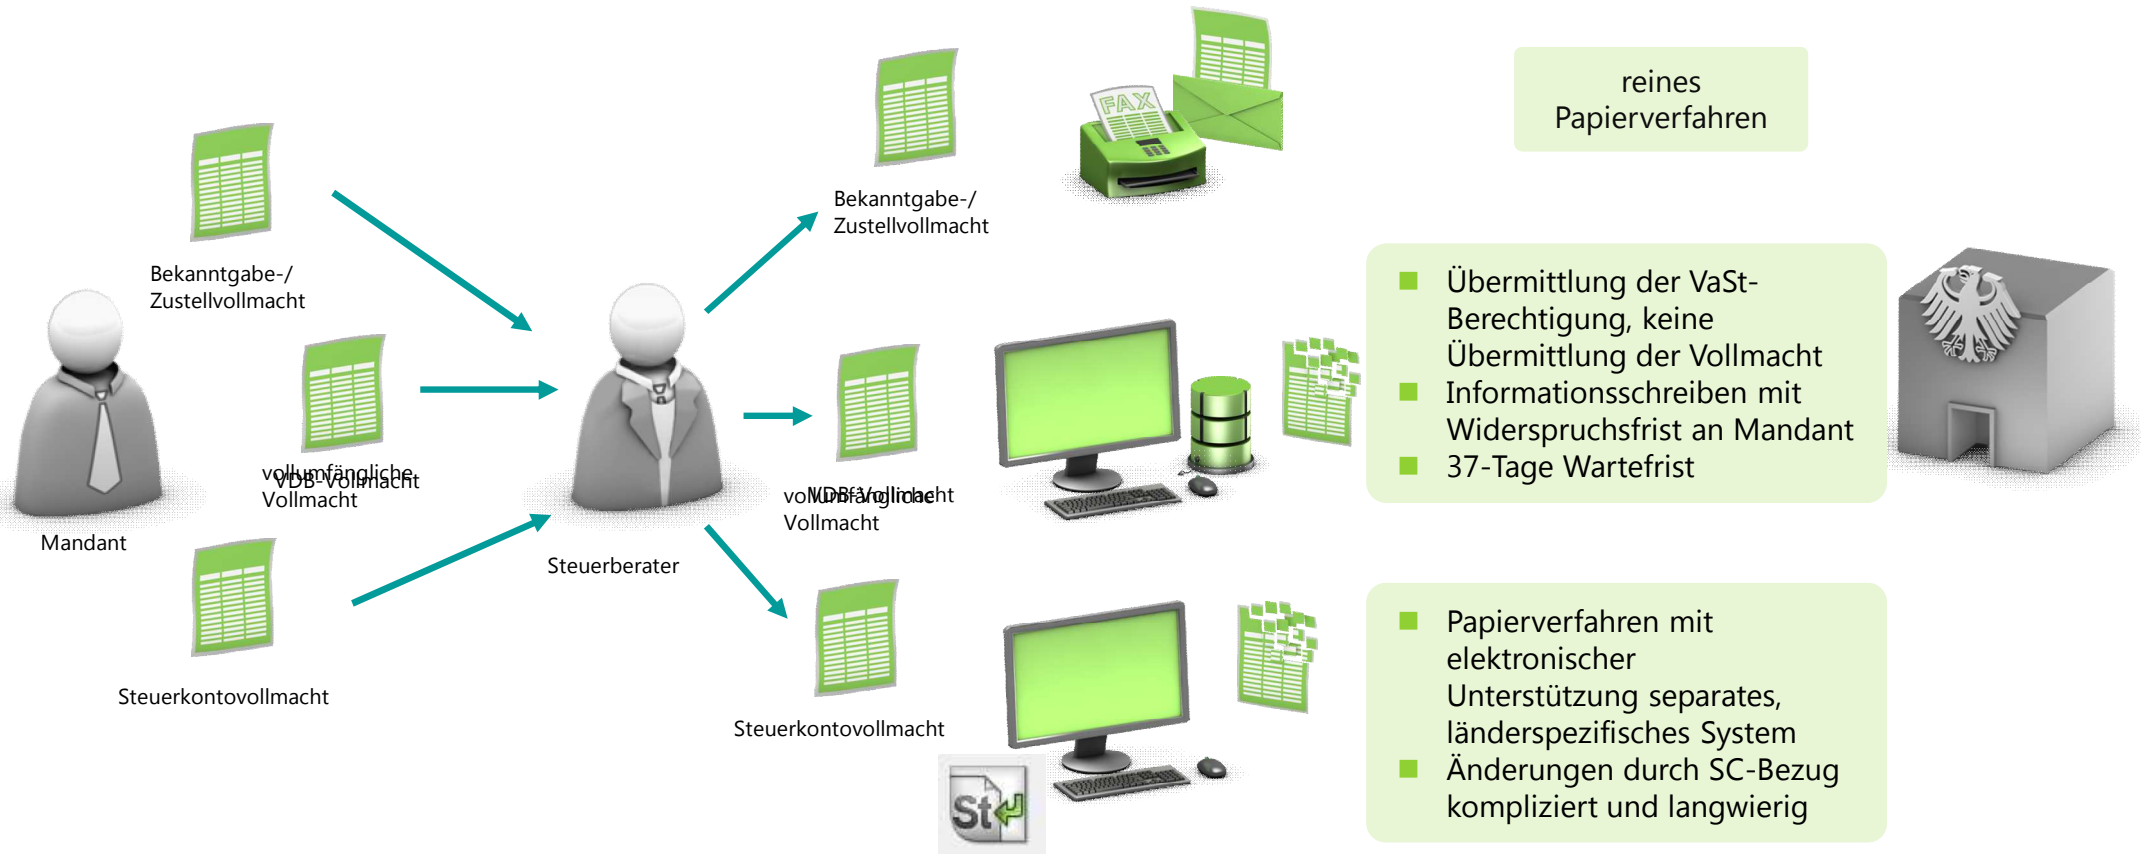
reines Papierverfahren

Bekanntgabe-/ Zustellvollmacht

Bekanntgabe-/ Zustellvollmacht

vollumfängliche Vollmacht
VDB-Vollmacht

Mandant

Steuerberater

vollumfängliche Vollmacht
VDB-Vollmacht

Steuerkontovollmacht

Steuerkontovollmacht

FAX

- Übermittlung der VaSt-Berechtigung, keine Übermittlung der Vollmacht
- Informationsschreiben mit Widerspruchsfrist an Mandant
- 37-Tage Wartefrist

- Papierverfahren mit elektronischer Unterstützung separates, länderspezifisches System
- Änderungen durch SC-Bezug kompliziert und langwierig

St